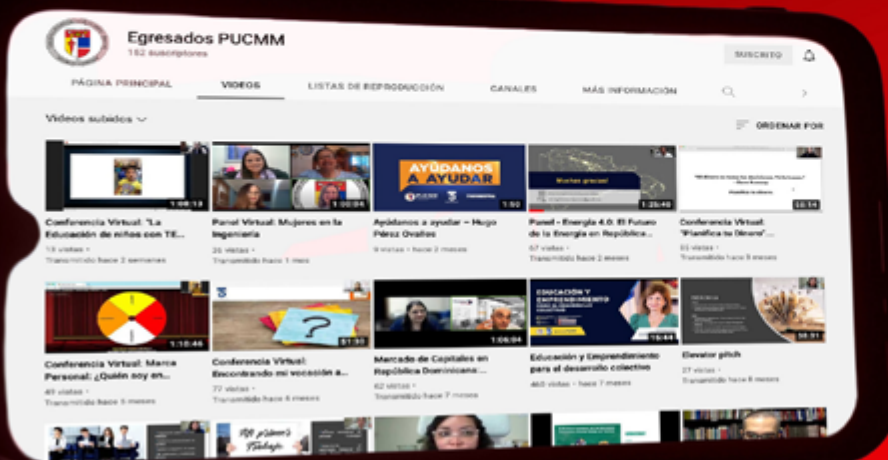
Egresados PUCMM
152 suscriptores

SUSCRITO

PÁGINA PRINCIPAL VIDEOS LISTAS DE REPRODUCCIÓN CANALES MÁS INFORMACIÓN

Videos subidos

ORDENAR POR

1:08:13
Conferencia Virtual: "La Educación de niños con TE...
13 vistas • Transmitido hace 2 semanas

1:00:04
Panel Virtual: Mujeres en la Ingeniería
26 vistas • Transmitido hace 1 mes

AYÚDANOS A AYUDAR
1:50
Ayúdanos a ayudar – Hugo Pérez Ovalles
9 vistas • hace 2 meses

Muchas gracias!
1:25:40
Panel - Energía 4.0: El Futuro de la Energía en República...
57 vistas • Transmitido hace 2 meses

Planifica tu dinero
55:14
Conferencia Virtual: "Planifica tu Dinero"...
55 vistas • Transmitido hace 3 meses

1:10:46
Conferencia Virtual: Marca Personal: ¿Quién soy en...
45 vistas • Transmitido hace 5 meses

1:31:30
Conferencia Virtual: Encontrando mi vocación a...
77 vistas • Transmitido hace 6 meses

1:08:04
Mercado de Capitales en República Dominicana:...
62 vistas • Transmitido hace 7 meses

EDUCACIÓN Y EMPRENDIMIENTO
1:15:44
Educación y Emprendimiento para el desarrollo colectivo
465 vistas • hace 7 meses

30:31
Elevator pitch
27 vistas • Transmitido hace 8 meses